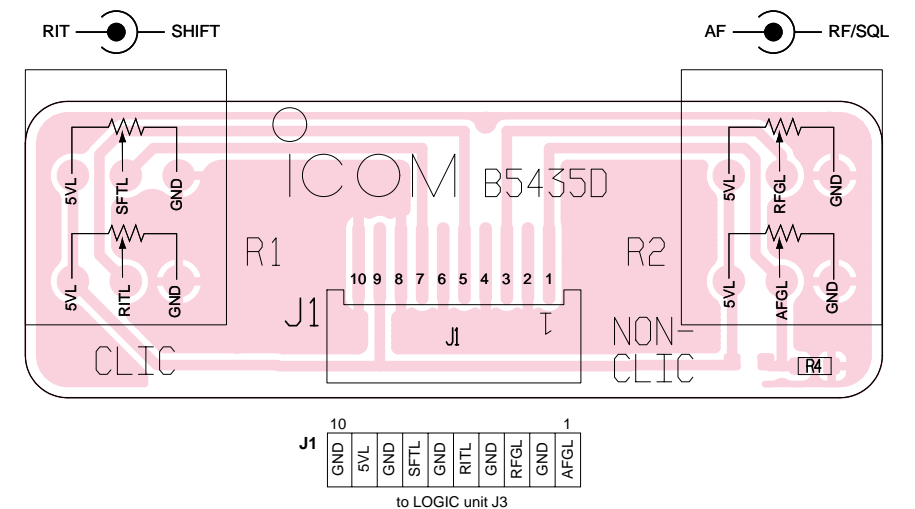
RIT SHIFT

AF RF/SQL

ICOM B5435D

5VL SFTL GND

5VL RITL GND

R1

10 9 8 7 6 5 4 3 2 1

J1

J1

1

R2

5VL RFGL GND

5VL AFGL GND

NON-CLIC

CLIC

R4

J1

| 10 | | | | | | | | | 1 |
|---|---|---|---|---|---|---|---|---|---|
| GND | 5VL | GND | SFTL | GND | RITL | GND | RFGL | GND | AFGL |

to LOGIC unit J3